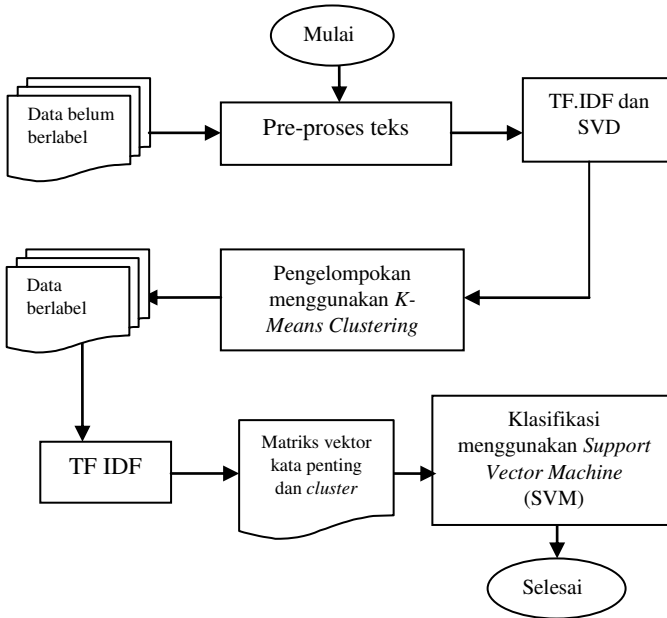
Mulai

Data belum berlabel

Pre-proses teks

TF.IDF dan SVD

Pengelompokan menggunakan K-Means Clustering

Data berlabel

TF IDF

Matriks vektor kata penting dan cluster

Klasifikasi menggunakan Support Vector Machine (SVM)

Selesai